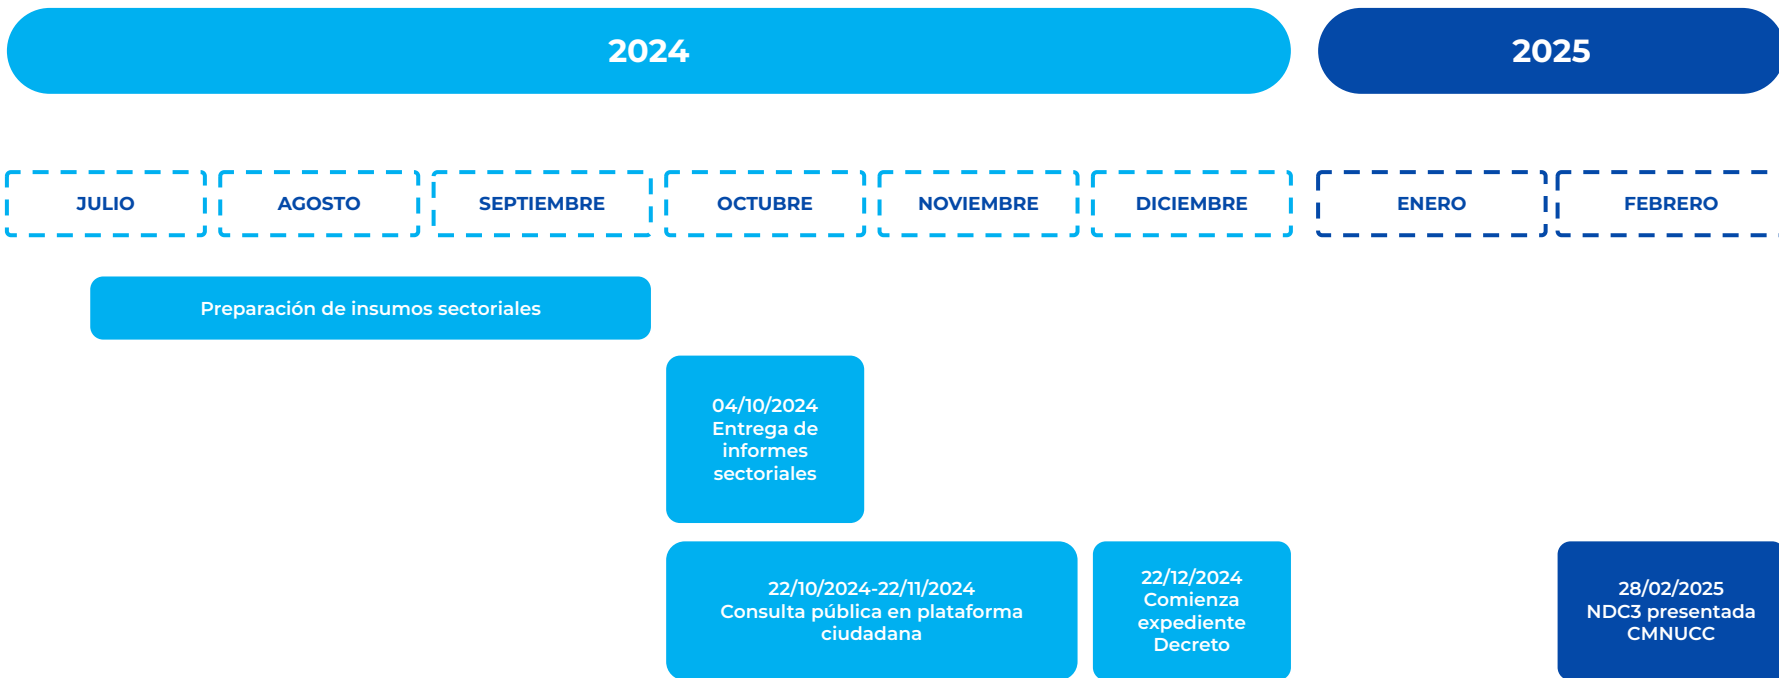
2024

2025

JULIO

AGOSTO

SEPTIEMBRE

OCTUBRE

NOVIEMBRE

DICIEMBRE

ENERO

FEBRERO

Preparación de insumos sectoriales

04/10/2024
Entrega de informes sectoriales

22/10/2024-22/11/2024
Consulta pública en plataforma ciudadana

22/12/2024
Comienza expediente Decreto

28/02/2025
NDC3 presentada CMNUCC